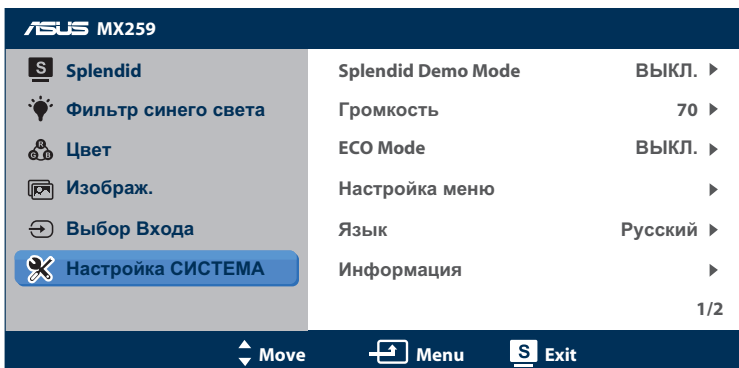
ASUS MX259

S Splendid
Фильтр синего света
Цвет
Изображ.
Выбор Входа
Настройка СИСТЕМА

| | |
|---|---|
| Splendid Demo Mode | ВЫКЛ. ▶ |
| Громкость | 70 ▶ |
| ECO Mode | ВЫКЛ. ▶ |
| Настройка меню | ▶ |
| Язык | Русский ▶ |
| Информация | ▶ |

1/2

Move Menu S Exit